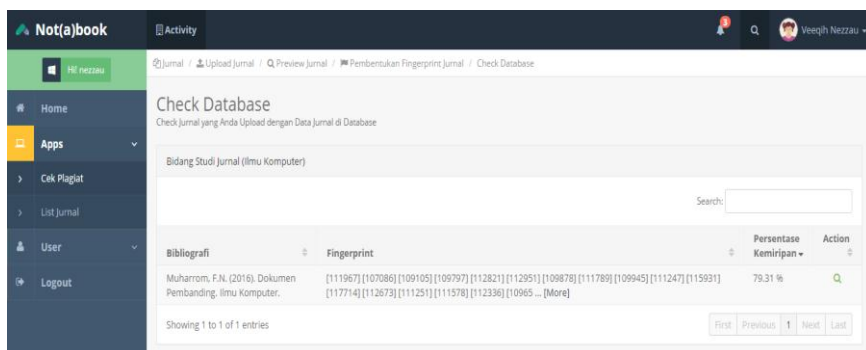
Not(a)book

Activity

3

Veeqih Nezzau

Hi! nezzau

Home

Apps

Cek Plagiat

List Jurnal

User

Logout

Jurnal / Upload Jurnal / Preview Jurnal / Pembentukan Fingerprint Jurnal / Check Database

Check Database

Check Jurnal yang Anda Upload dengan Data Jurnal di Database

Bidang Studi Jurnal (Ilmu Komputer)

Search:

| Bibliografi | Fingerprint | Persentase Kemiripan | Action |
|---|---|---|---|
| Muharrom, F.N. (2016). Dokumen Pembanding. Ilmu Komputer. | [111967] [107086] [109105] [109797] [112821] [112951] [109878] [111789] [109945] [111247] [115931] [117714] [112673] [111251] [111578] [112336] [10965 ... [More] | 79.31 % | |

Showing 1 to 1 of 1 entries

First Previous 1 Next Last